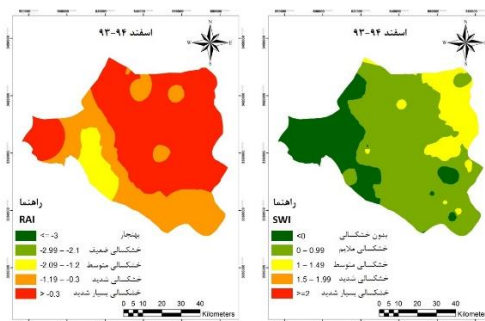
اسفند ۹۴-۹۳

RAI
راهنما
<- 3 بهنجار
-2.99 - -2.1 خشکسالی ضعیف
-2.09 - -1.2 خشکسالی متوسط
-1.19 - -0.3 خشکسالی شدید
> -0.3 خشکسالی بسیار شدید

0 5 10 20 30 40 Kilometers

اسفند ۹۴-۹۳

SWI
راهنما
<0 بدون خشکسالی
0 - 0.99 خشکسالی ملایم
1 - 1.49 خشکسالی متوسط
1.5 - 1.99 خشکسالی شدید
>=2 خشکسالی بسیار شدید

0 5 10 20 30 40 Kilometers